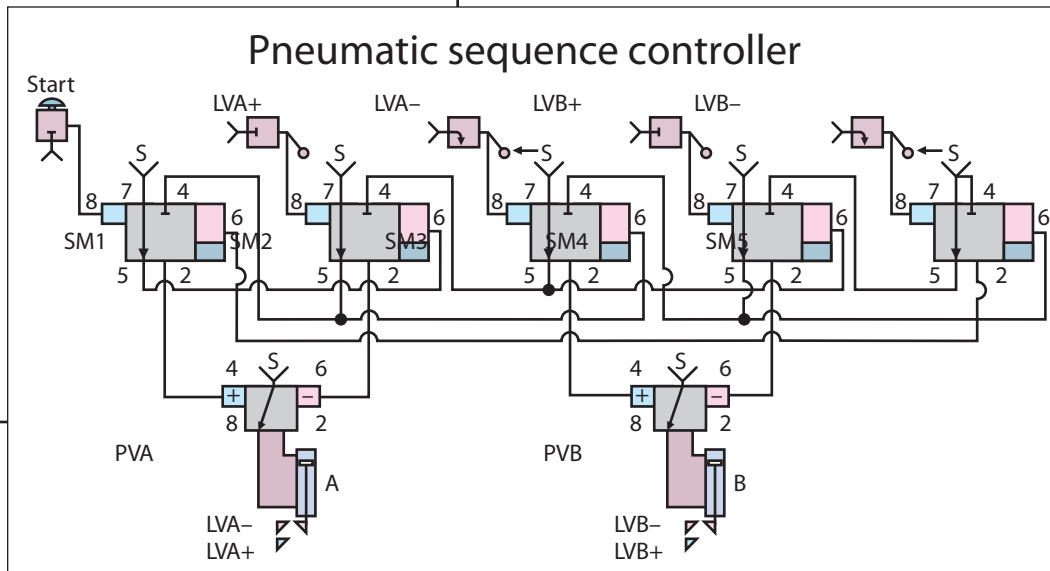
Pneumatic sequence controller

Start

LVA+ LVA– LVB+ LVB–

S S S S S

8 7 4 6 SM1 5 2
8 7 4 6 SM2 5 2
8 7 4 6 SM3 5 2
8 7 4 6 SM4 5 2
8 7 4 6 SM5 5 2

4 S 6
+ –
8 2
PVA
A
LVA–
LVA+

4 S 6
+ –
8 2
PVB
B
LVB–
LVB+